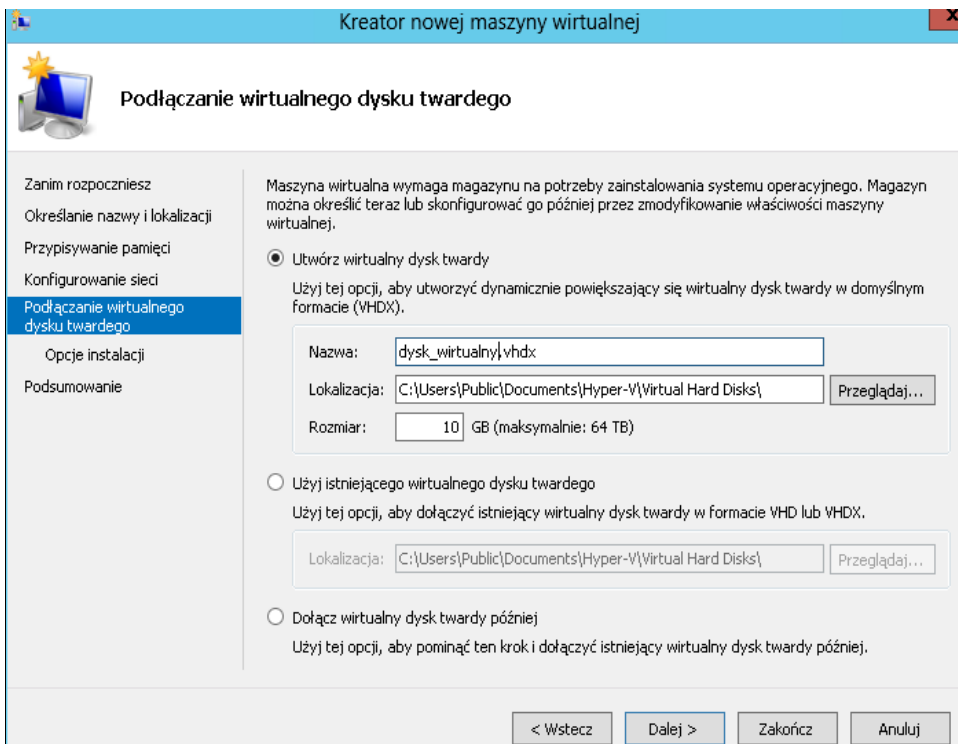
Kreator nowej maszyny wirtualnej

Podłączanie wirtualnego dysku twardego

Zanim rozpoczniesz
Określanie nazwy i lokalizacji
Przypisywanie pamięci
Konfigurowanie sieci
Podłączanie wirtualnego dysku twardego
Opcje instalacji
Podsumowanie

Maszyna wirtualna wymaga magazynu na potrzeby zainstalowania systemu operacyjnego. Magazyn można określić teraz lub skonfigurować go później przez zmodyfikowanie właściwości maszyny wirtualnej.

Utwórz wirtualny dysk twardy

Użyj tej opcji, aby utworzyć dynamicznie powiększający się wirtualny dysk twardy w domyślnym formacie (VHDX).

Nazwa: dysk_wirtualny.vhdx

Lokalizacja: C:\Users\Public\Documents\Hyper-V\Virtual Hard Disks\ Przeglądaj...

Rozmiar: 10 GB (maksymalnie: 64 TB)

Użyj istniejącego wirtualnego dysku twardego

Użyj tej opcji, aby dołączyć istniejący wirtualny dysk twardy w formacie VHD lub VHDX.

Lokalizacja: C:\Users\Public\Documents\Hyper-V\Virtual Hard Disks\ Przeglądaj...

Dołącz wirtualny dysk twardy później

Użyj tej opcji, aby pominąć ten krok i dołączyć istniejący wirtualny dysk twardy później.

< Wstecz Dalej > Zakończ Anuluj